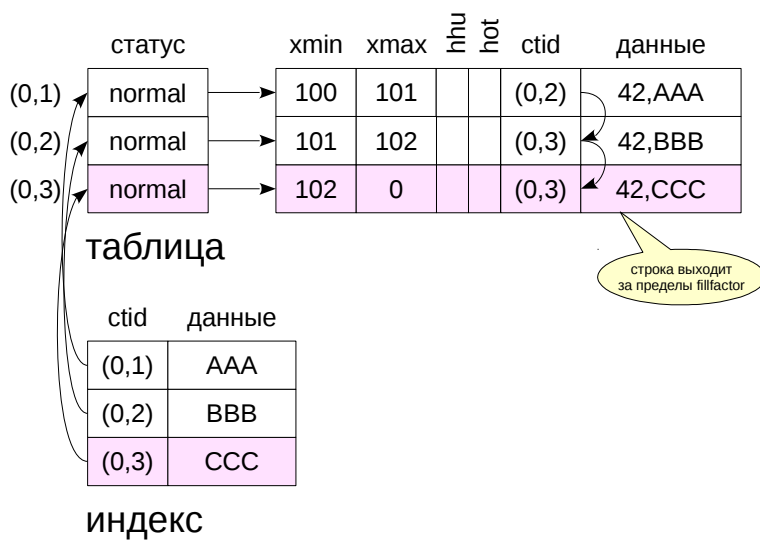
| | статус |
|---|---|
| (0,1) | normal |
| (0,2) | normal |
| (0,3) | normal |

| xmin | xmax | hhu | hot | ctid | данные |
|---|---|---|---|---|---|
| 100 | 101 | | | (0,2) | 42,AAA |
| 101 | 102 | | | (0,3) | 42,BBB |
| 102 | 0 | | | (0,3) | 42,CCC |

таблица

строка выходит за пределы fillfactor

| ctid | данные |
|---|---|
| (0,1) | AAA |
| (0,2) | BBB |
| (0,3) | CCC |

индекс